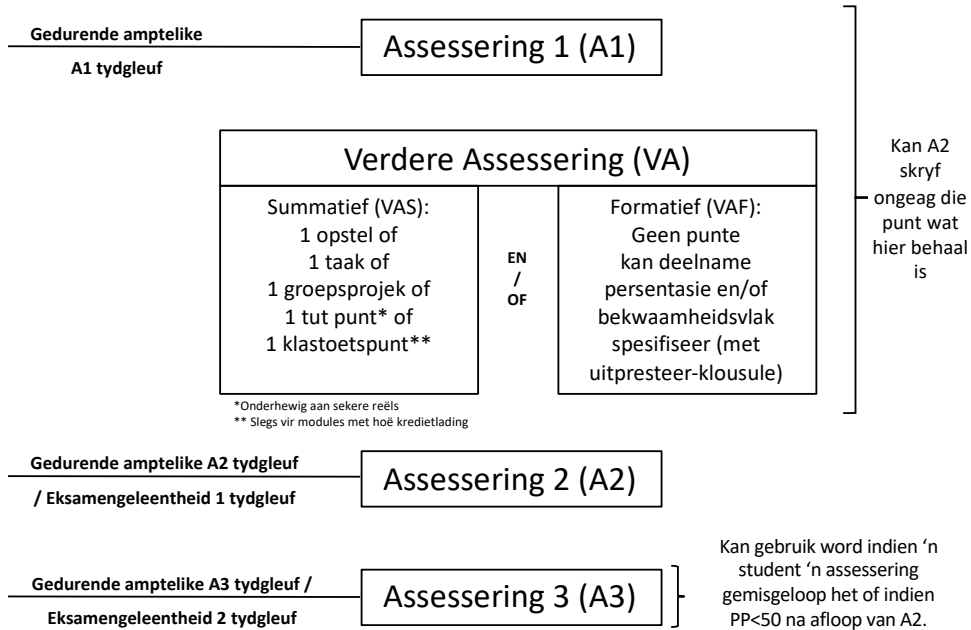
Gedurende amptelike A1 tydgleuf

Assessering 1 (A1)

Verdere Assessering (VA)

Summatief (VAS):
1 opstel of
1 taak of
1 groepsprojek of
1 tut punt* of
1 klastoetspunt**

EN / OF

Formatief (VAF):
Geen punte kan deelname persentasie en/of bekwaamheidsvlak spesifiseer (met uitpresteer-klousule)

*Onderhewig aan sekere reëls
** Slegs vir modules met hoë kredietlading

Kan A2 skryf ongeag die punt wat hier behaal is

Gedurende amptelike A2 tydgleuf / Eksamengeleentheid 1 tydgleuf

Assessering 2 (A2)

Gedurende amptelike A3 tydgleuf / Eksamengeleentheid 2 tydgleuf

Assessering 3 (A3)

Kan gebruik word indien 'n student 'n assessering gemisgeloop het of indien PP<50 na afloop van A2.